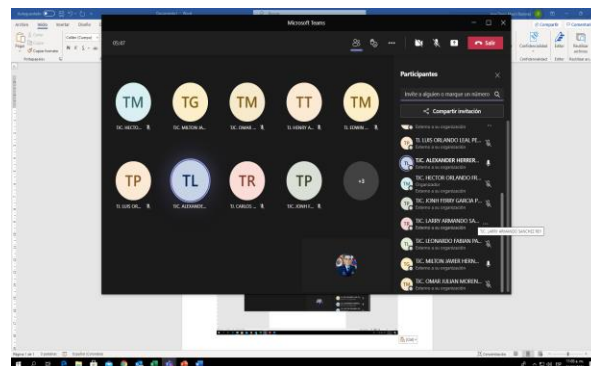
Microsoft Teams

05:07

Salir

TM
TIC. HECTO...

TG
TIC. MILTON JA...

TM
TIC. OMAR...

TT
TI. HENRY A...

TM
TI. EDWIN...

TP
TI. LUIS OR...

TL
TIC. ALEXANDE...

TR
TIC. CARLOS ...

TP
TIC. JOHN F...

+3

Participantes

Invite a alguien o marque un número

Compartir invitación

TI. LUIS ORLANDO LEAL PE...
Externo a su organización

TIC. ALEXANDER HERRER...
Organizador

TIC. HECTOR ORLANDO FR...
Externo a su organización

TIC. JOHN FERRY GARCIA P...
Externo a su organización

TIC. LARRY ARMANDO SA...
Externo a su organización

TIC. LARRY ARMANDO SANCHEZ REY

TIC. LEONARDO FABIAN PA...
Externo a su organización

TIC. MILTON JAVIER HERN...
Externo a su organización

TIC. OMAR JULIAN MOREN...
Externo a su organización

Archivo Inicio Insertar Diseño

Portapapeles

Compartir Comentarios

Confidencialidad Editor Reutilizar archivos

Página 1 de 1